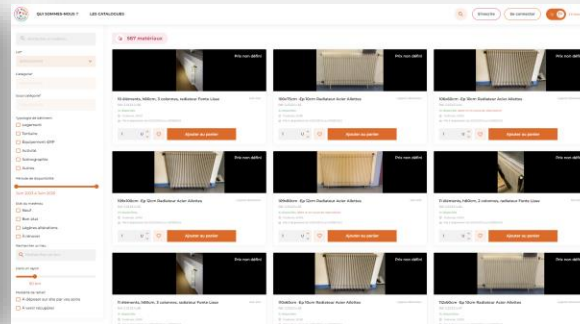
QUI SOMMES-NOUS ? LES CATALOGUES

S'inscrire Se connecter

BTP matériaux

Prix non défini

Prix non défini

Prix non défini

Ajouter au panier

Ajouter au panier

Ajouter au panier

Prix non défini

Prix non défini

Prix non défini

Ajouter au panier

Ajouter au panier

Ajouter au panier

Prix non défini

Prix non défini

Prix non défini

Neuf

Bon état

Dépôt en lot

Recherche

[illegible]